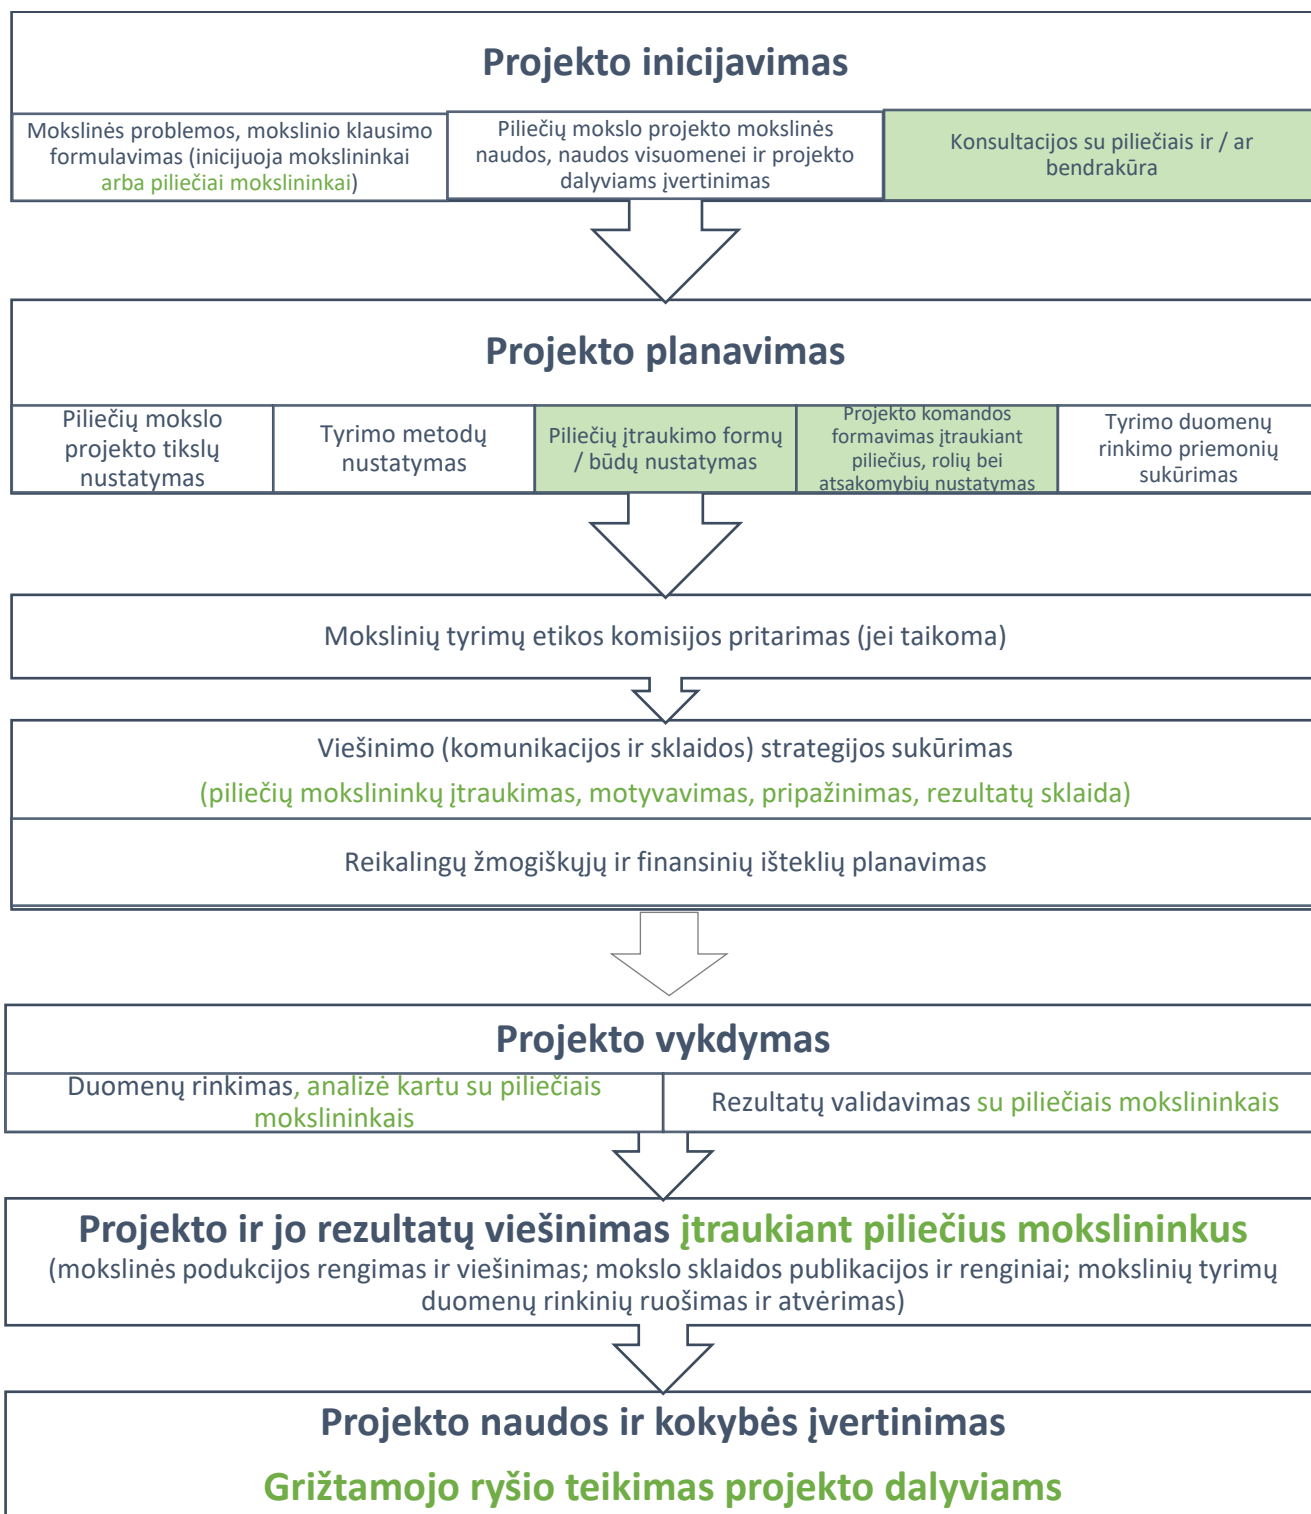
Projekto inicijavimas

Mokslinės problemos, mokslinio klausimo formulavimas (inicijuoja mokslininkai arba piliečiai mokslininkai)

Piliečių mokslo projekto mokslinės naudos, naudos visuomenei ir projekto dalyviams įvertinimas

Konsultacijos su piliečiais ir / ar bendrakūra

Projekto planavimas

Piliečių mokslo projekto tikslų nustatymas

Tyrimo metodų nustatymas

Piliečių įtraukimo formų / būdų nustatymas

Projekto komandos formavimas įtraukiant piliečius, rolių bei atsakomybių nustatymas

Tyrimo duomenų rinkimo priemonių sukūrimas

Mokslinių tyrimų etikos komisijos pritarimas (jei taikoma)

Viešinimo (komunikacijos ir sklaidos) strategijos sukūrimas

(piliečių mokslininkų įtraukimas, motyvavimas, pripažinimas, rezultatų sklaida)

Reikalingų žmogiškųjų ir finansinių išteklių planavimas

Projekto vykdymas

Duomenų rinkimas, analizė kartu su piliečiais mokslininkais

Rezultatų validavimas su piliečiais mokslininkais

Projekto ir jo rezultatų viešinimas įtraukiant piliečius mokslininkus
(mokslinės podukcijos rengimas ir viešinimas; mokslo sklaidos publikacijos ir renginiai; mokslinių tyrimų duomenų rinkinių ruošimas ir atvėrimas)

Projekto naudos ir kokybės įvertinimas

Grįžtamojo ryšio teikimas projekto dalyviams